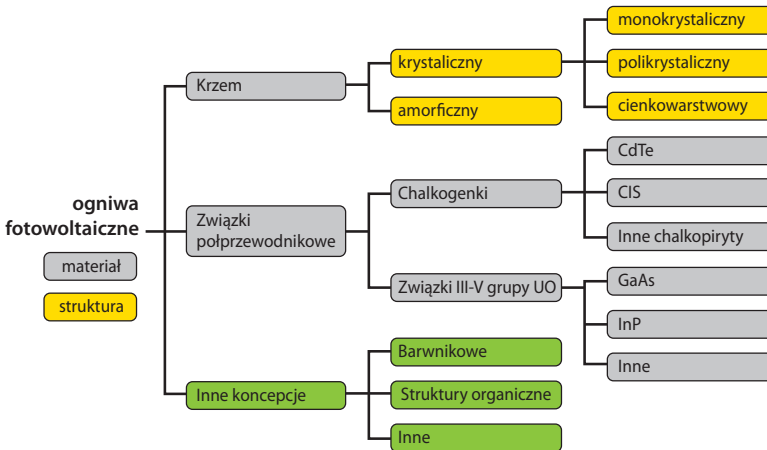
ogniwa fotowoltaiczne

materiał

struktura

Krzem

krystaliczny

monokrystaliczny

polikrystaliczny

cienkowarstwowy

amorficzny

Związki półprzewodnikowe

Chalkogenki

CdTe

CIS

Inne chalkopiryty

Związki III-V grupy UO

GaAs

InP

Inne

Inne koncepcje

Barwnikowe

Struktury organiczne

Inne